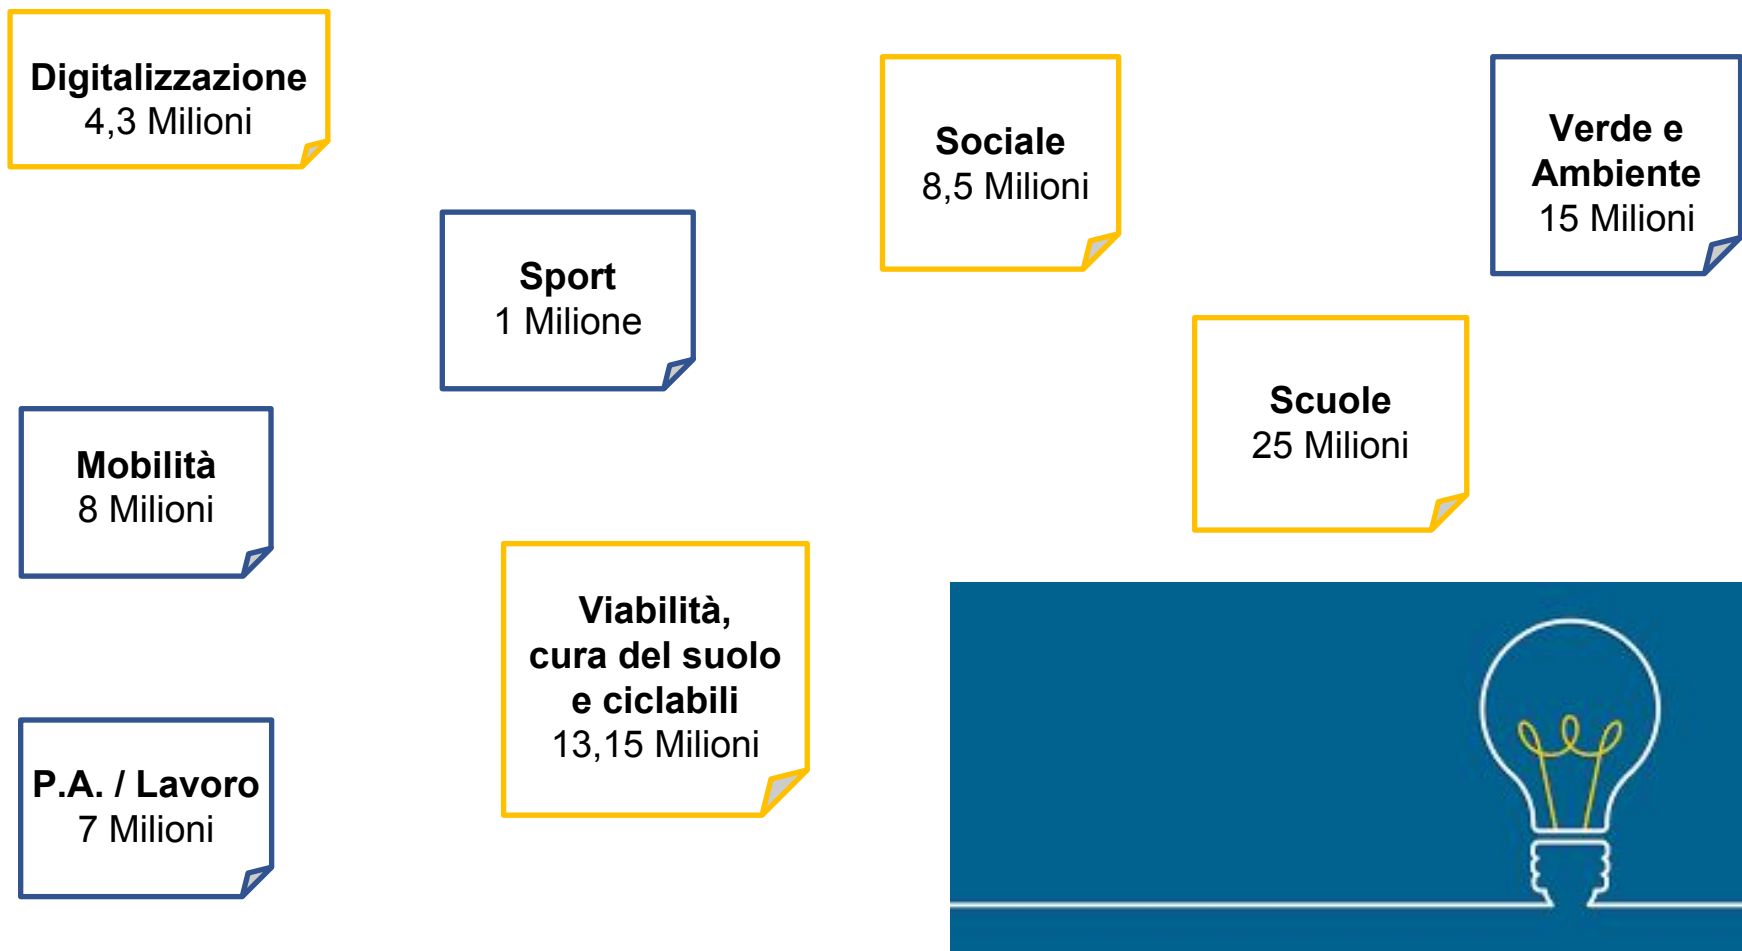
**Digitalizzazione**
4,3 Milioni

**Sociale**
8,5 Milioni

**Verde e Ambiente**
15 Milioni

**Sport**
1 Milione

**Scuole**
25 Milioni

**Mobilità**
8 Milioni

**Viabilità, cura del suolo e ciclabili**
13,15 Milioni

**P.A. / Lavoro**
7 Milioni